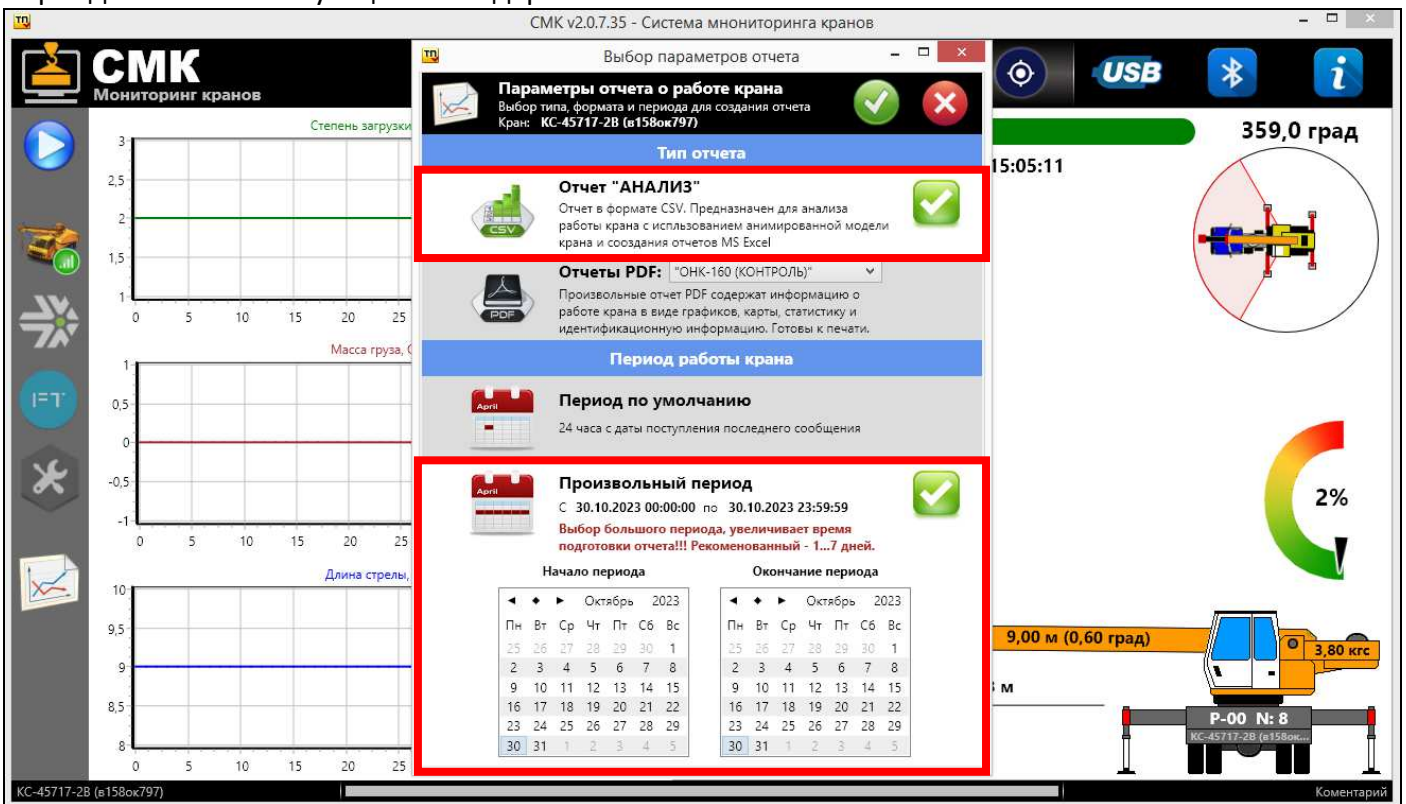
СМК v2.0.7.35 - Система мнониторинга кранов

СМК
Мониторинг кранов

Степень загрузки

3
2,5
2
1,5
1
0 5 10 15 20 25

Масса груза, (

1
0,5
0
-0,5
-1
0 5 10 15 20 25

Длина стрелы,

10
9,5
9
8,5
8
0 5 10 15 20 25

Выбор параметров отчета

Параметры отчета о работе крана
Выбор типа, формата и периода для создания отчета
Кран: КС-45717-2В (в158ок797)

Тип отчета

Отчет "АНАЛИЗ"
Отчет в формате CSV. Предназначен для анализа работы крана с испльзованием анимированной модели крана и соодания отчетов MS Excel

Отчеты PDF: "ОНК-160 (КОНТРОЛЬ)"
Произвольные отчет PDF содержат информацию о работе крана в виде графиков, карты, статистику и идентификационную информацию. Готовы к печати.

Период работы крана

Период по умолчанию
24 часа с даты поступления последнего сообщения

Произвольный период
С 30.10.2023 00:00:00 по 30.10.2023 23:59:59
Выбор большого периода, увеличивает время подготовки отчета!!! Рекоменованный - 1...7 дней.

Начало периода

| Пн | Вт | Ср | Чт | Пт | Сб | Вс |
|---|---|---|---|---|---|---|
| 25 | 26 | 27 | 28 | 29 | 30 | 1 |
| 2 | 3 | 4 | 5 | 6 | 7 | 8 |
| 9 | 10 | 11 | 12 | 13 | 14 | 15 |
| 16 | 17 | 18 | 19 | 20 | 21 | 22 |
| 23 | 24 | 25 | 26 | 27 | 28 | 29 |
| 30 | 31 | 1 | 2 | 3 | 4 | 5 |

Октябрь 2023

Окончание периода

Октябрь 2023

| Пн | Вт | Ср | Чт | Пт | Сб | Вс |
|---|---|---|---|---|---|---|
| 25 | 26 | 27 | 28 | 29 | 30 | 1 |
| 2 | 3 | 4 | 5 | 6 | 7 | 8 |
| 9 | 10 | 11 | 12 | 13 | 14 | 15 |
| 16 | 17 | 18 | 19 | 20 | 21 | 22 |
| 23 | 24 | 25 | 26 | 27 | 28 | 29 |
| 30 | 31 | 1 | 2 | 3 | 4 | 5 |

USB

359,0 град

15:05:11

2%

9,00 м (0,60 град)

3,80 кгс

м

P-00 N: 8
КС-45717-2В (в158ок...

КС-45717-2В (в158ок797)

Коментарий